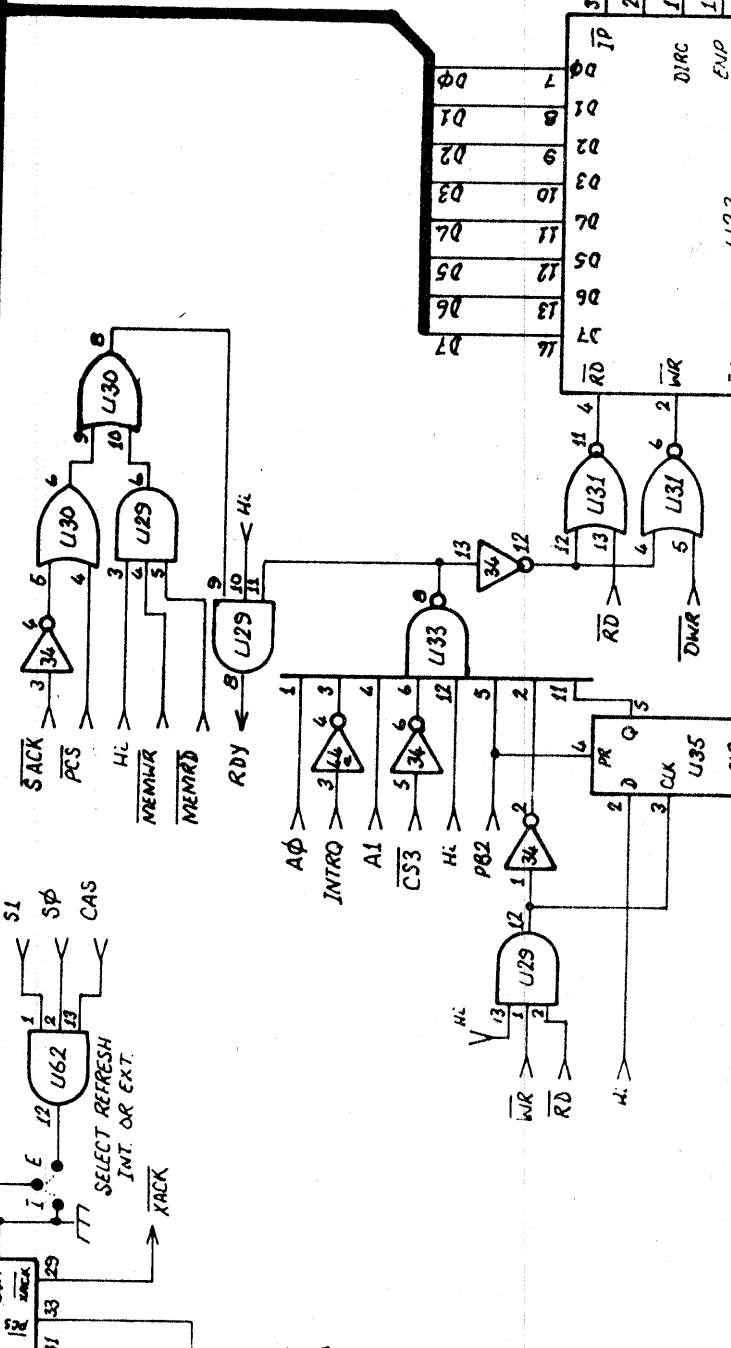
$\overline{IP}$
DIRC
ENP
Φa
D1
D2
D3
D4
D5
D6
D7
$\overline{RD}$
$\overline{WR}$
DΦ
D1
D2
D3
D4
D5
D6
D7
7
8
9
10
11
12
13
14
8
U30
9
10
U30
U29
6
4
3
4
5
4
34
3
$\overline{SACK}$
$\overline{PCS}$
Hi
$\overline{MEMWR}$
$\overline{MEMRD}$
9
10
11
Hi
U29
8
RDY
13
34
12
8
U33
1
3
4
6
12
5
2
11
AΦ
INTRQ
A1
$\overline{CS3}$
Hi
PB2
4
3
34
6
5
34
2
1
34
11
12
13
U31
4
4
6
5
U31
2
$\overline{RD}$
$\overline{DWR}$
4
PR
Q
5
D
CLK
U35
2
3
12
U29
13
1
2
Hi
$\overline{WR}$
$\overline{RD}$
Hi
S1
SΦ
CAS
1
2
13
U62
12
E
I
SELECT REFRESH INT. OR EXT.
$\overline{XACK}$
29
33
31
$\overline{XACK}$
RS